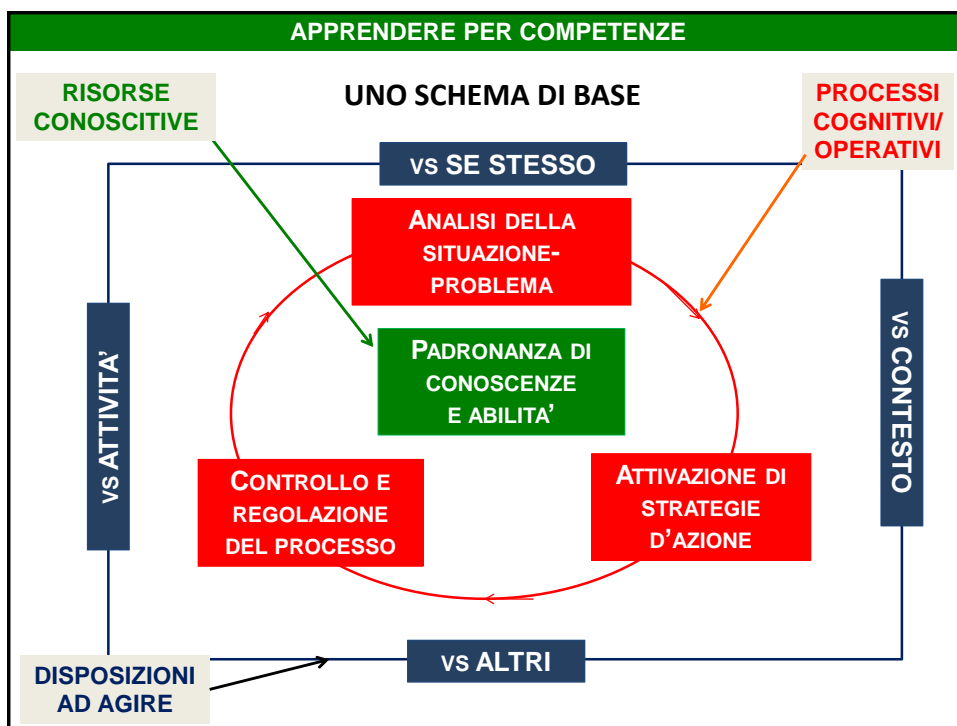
APPRENDERE PER COMPETENZE

RISORSE CONOSCITIVE

UNO SCHEMA DI BASE

PROCESSI COGNITIVI/ OPERATIVI

VS SE STESSO

ANALISI DELLA SITUAZIONE-PROBLEMA

VS ATTIVITA'

PADRONANZA DI CONOSCENZE E ABILITA'

VS CONTESTO

CONTROLLO E REGOLAZIONE DEL PROCESSO

ATTIVAZIONE DI STRATEGIE D'AZIONE

DISPOSIZIONI AD AGIRE

VS ALTRI